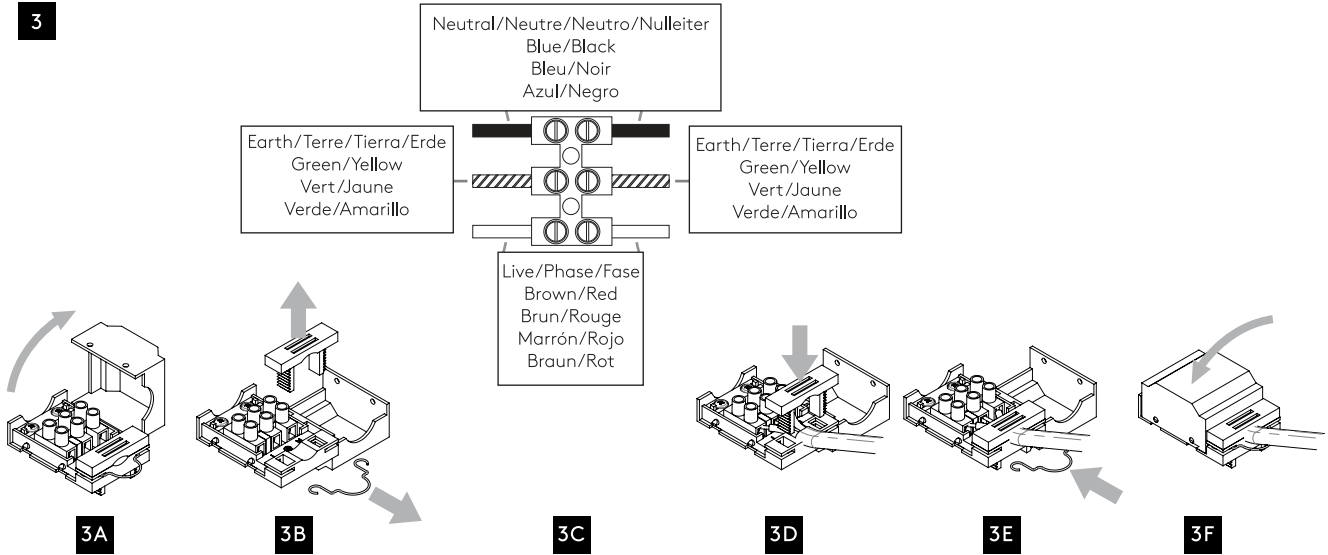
3

Neutral/Neutre/Neutro/Nulleiter
Blue/Black
Bleu/Noir
Azul/Negro

Earth/Terre/Tierra/Erde
Green/Yellow
Vert/Jaune
Verde/Amarillo

Earth/Terre/Tierra/Erde
Green/Yellow
Vert/Jaune
Verde/Amarillo

Live/Phase/Fase
Brown/Red
Brun/Rouge
Marrón/Rojo
Braun/Rot

3A

3B

3C

3D

3E

3F